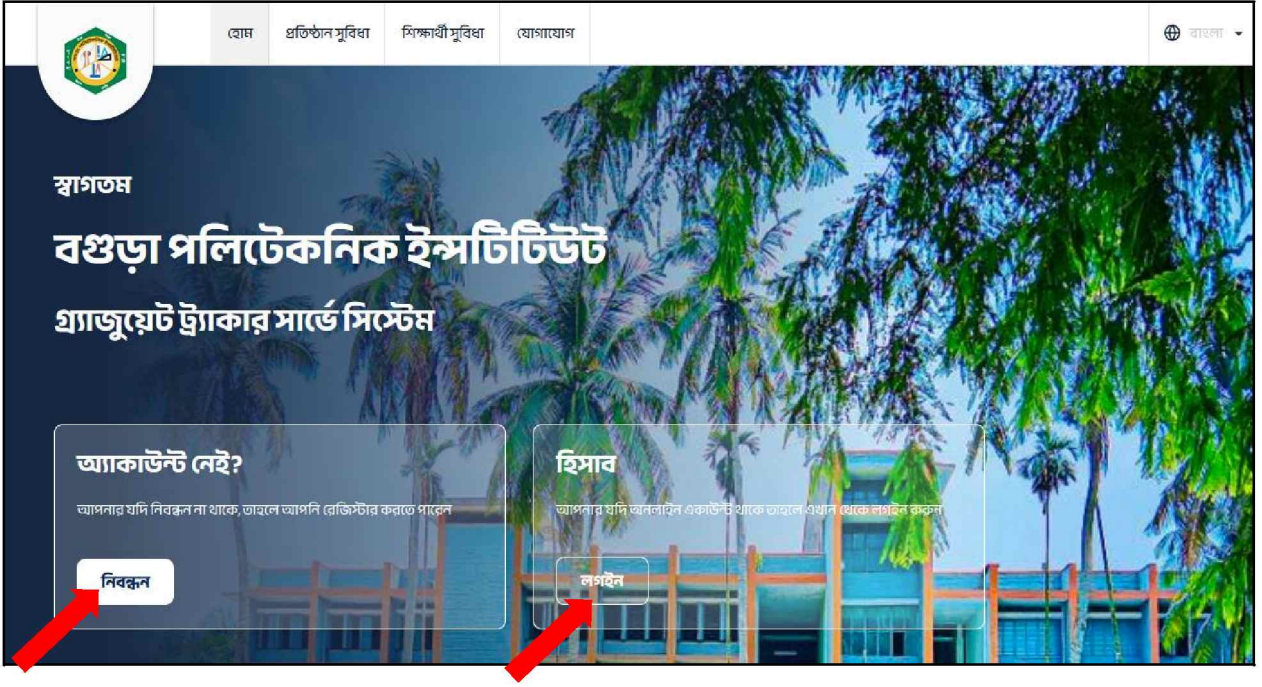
হোম প্রতিষ্ঠান সুবিধা শিক্ষার্থী সুবিধা যোগাযোগ

বাংলা

স্বাগতম

বগুড়া পলিটেকনিক ইন্সটিটিউট

গ্র্যাজুয়েট ট্র্যাকার সার্ভে সিস্টেম

অ্যাকাউন্ট নেই?

আপনার যদি নিবন্ধন না থাকে, তাহলে আপনি রেজিস্টার করতে পারেন

নিবন্ধন

হিসাব

আপনার যদি অনলাইন একাউন্ট থাকে তাহলে এখান থেকে লগইন করুন

লগইন